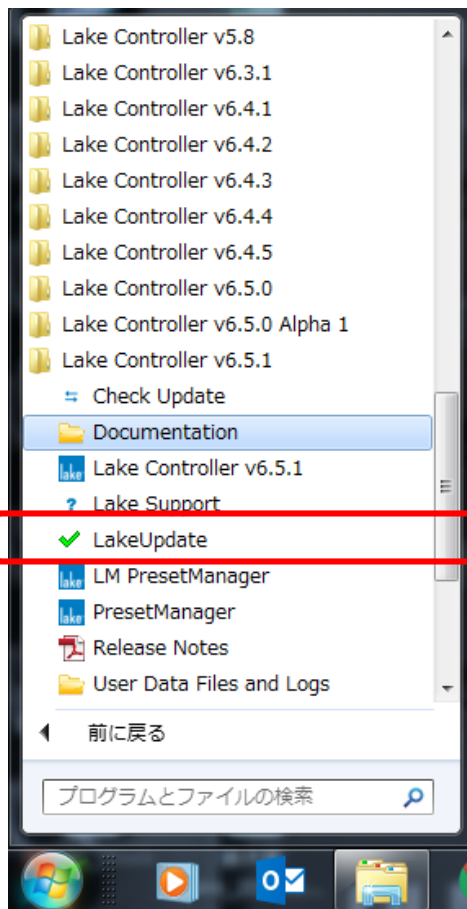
Lake Controller v5.8
Lake Controller v6.3.1
Lake Controller v6.4.1
Lake Controller v6.4.2
Lake Controller v6.4.3
Lake Controller v6.4.4
Lake Controller v6.4.5
Lake Controller v6.5.0
Lake Controller v6.5.0 Alpha 1
Lake Controller v6.5.1
Check Update
Documentation
lake Lake Controller v6.5.1
Lake Support
LakeUpdate
lake LM PresetManager
lake PresetManager
Release Notes
User Data Files and Logs
前に戻る
プログラムとファイルの検索